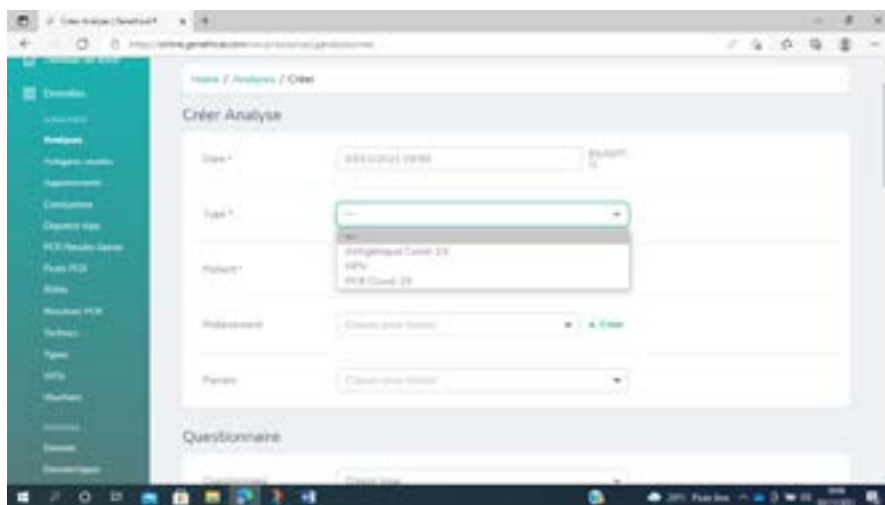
Home / Analyses / Créer

Créer Analyse

Date *

Type *

---
---
Antigénique Covid-19
HPV
PCR Covid-19

Patient *

Prélèvement

Choisir une Option

+ Créer

Panels

Choisir une Option

Questionnaire

Données

Analyses

Antigène

PCR

Types

HPV